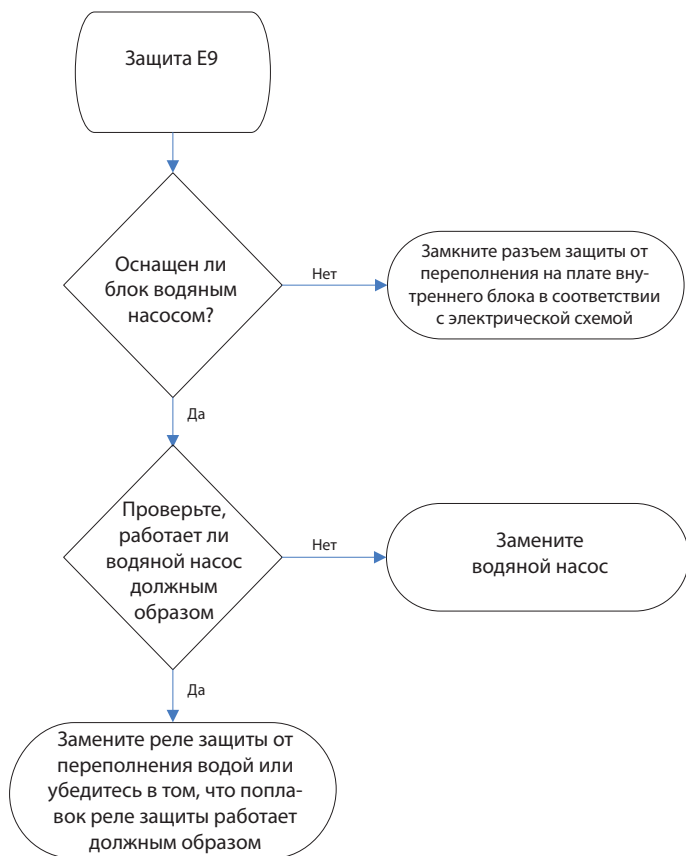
Защита E9

Оснащен ли блок водяным насосом?

Нет

Замкните разъем защиты от переполнения на плате внутреннего блока в соответствии с электрической схемой

Да

Проверьте, работает ли водяной насос должным образом

Нет

Замените водяной насос

Да

Замените реле защиты от переполнения водой или убедитесь в том, что поплавок реле защиты работает должным образом